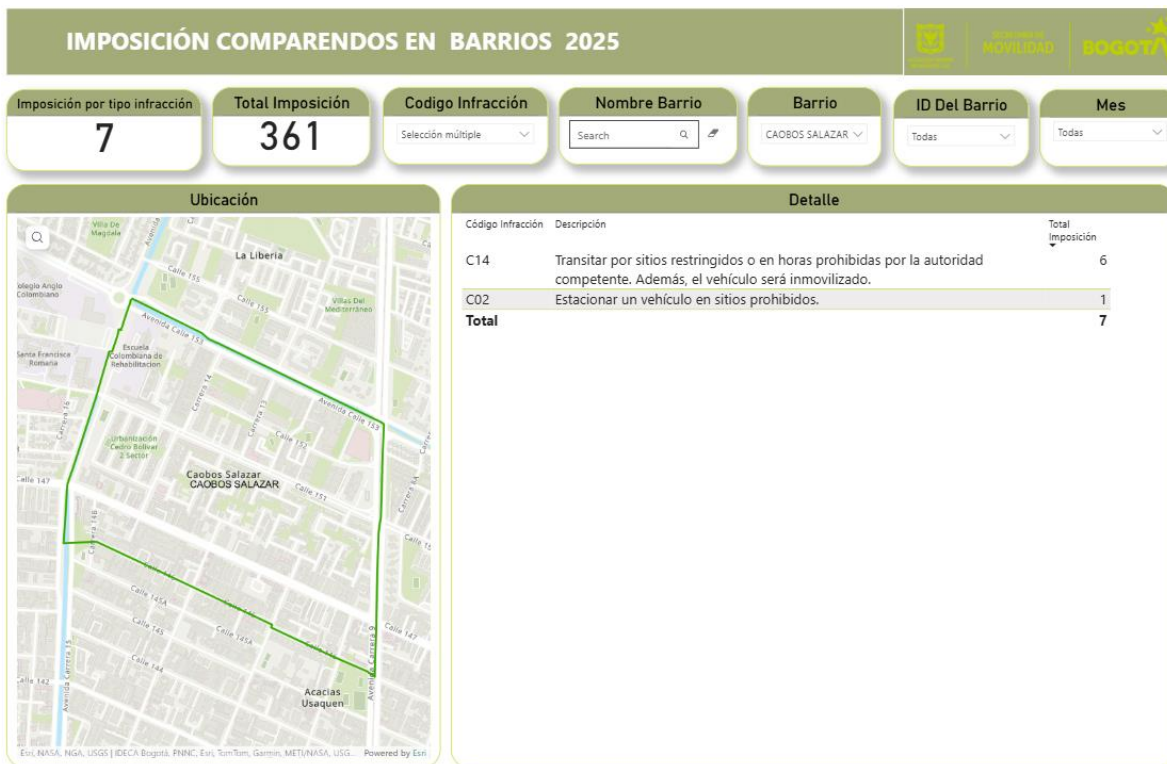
IMPOSICIÓN COMPARENDOS EN BARRIOS 2025

SECRETARÍA DE MOVILIDAD BOGOTÁ

Imposición por tipo infracción
7

Total Imposición
361

Codigo Infracción
Selección múltiple

Nombre Barrio
Search

Barrio
CAOBOS SALAZAR

ID Del Barrio
Todas

Mes
Todas

Ubicación

Villa De Magdala
La Liberia
Calle 155
Colegio Anglo Colombiano
Calle 155
Villas Del Mediterráneo
Avenida Calle 153
Escuela Colombiana de Rehabilitación
Santa Francisca Romana
Carrera 14
Carrera 13
Avenida Calle 153
Carrera 16
Urbanización Cedro Bolívar 2 Sector
Calle 152
Caobos Salazar
CAOBOS SALAZAR
Calle 151
Calle 147
Carrera 9A
Carrera 14B
Calle 15
Calle 145A
Calle 145
Calle 145A
Calle 147
Avenida Carrera 15
Calle 144
Calle 142
Avenida Carrera 9
Acacias Usaquen

Esri, NASA, NGA, USGS | IDECA Bogotá, PNNC, Esri, TomTom, Garmin, METI/NASA, USG... Powered by Esri

Detalle

| Código Infracción | Descripción | Total Imposición |
|---|---|---|
| C14 | Transitar por sitios restringidos o en horas prohibidas por la autoridad competente. Además, el vehículo será inmovilizado. | 6 |
| C02 | Estacionar un vehículo en sitios prohibidos. | 1 |
| Total | | 7 |